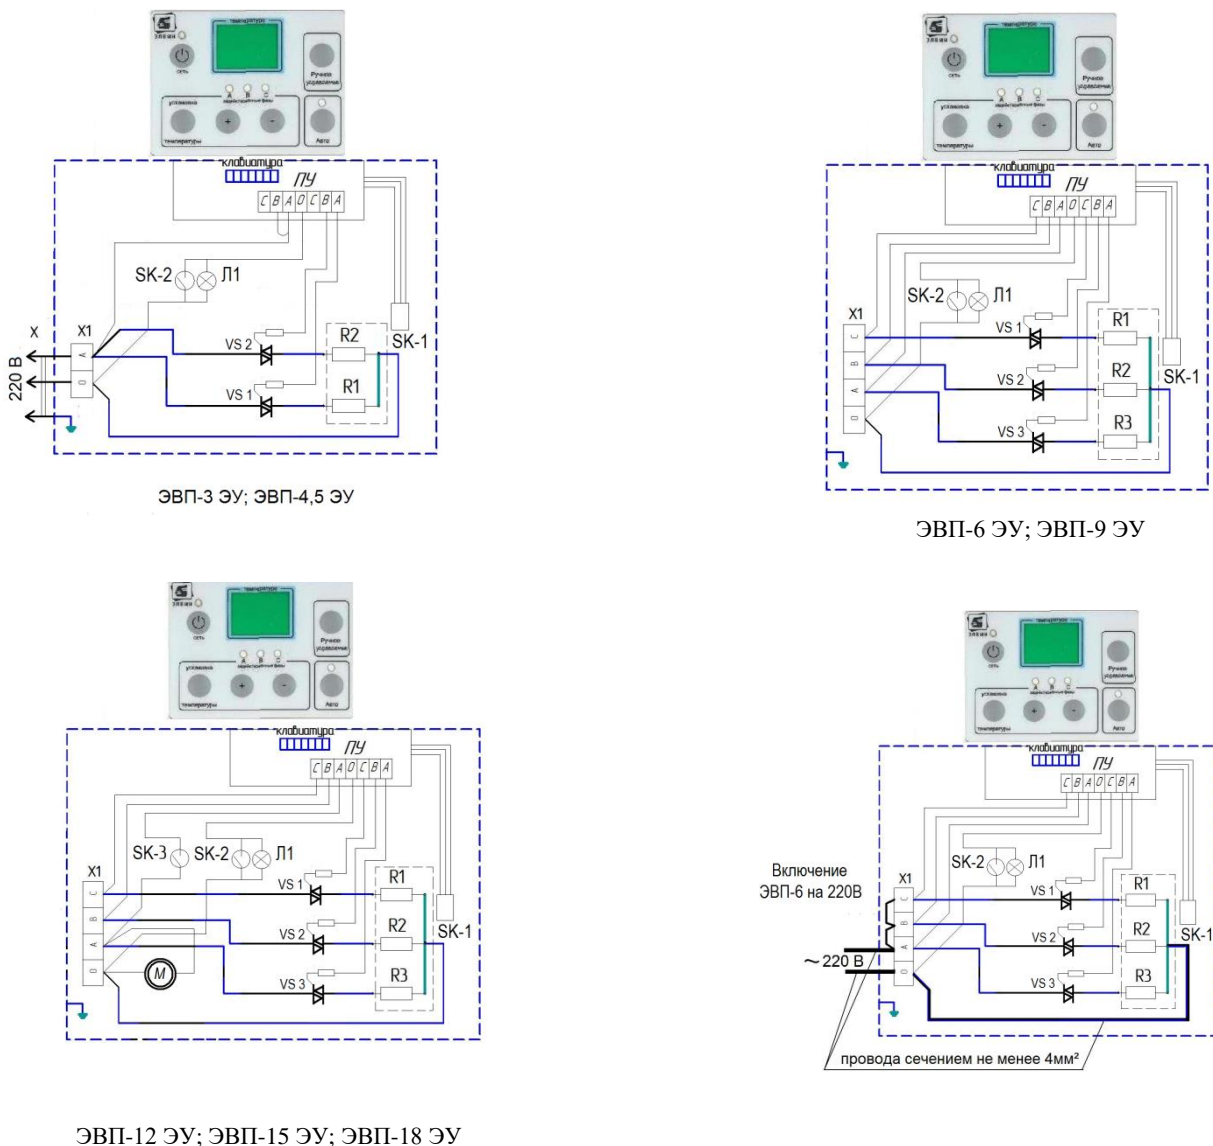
ЭВПИ
сеть
температура
Ручное управление
установка
A B C
индикация фазы
+
-
температуры
Авто
клавиатура
ПУ
C B A 0 C B A
SK-2
Л1
X
X1
A
0
220 В
VS 2
VS 1
R2
R1
SK-1

ЭВП-3 ЭУ; ЭВП-4,5 ЭУ

ЭВПИ
сеть
температура
Ручное управление
установка
A B C
индикация фазы
+
-
температуры
Авто
клавиатура
ПУ
C B A 0 C B A
SK-2
Л1
X1
C
B
A
0
VS 1
VS 2
VS 3
R1
R2
R3
SK-1

ЭВП-6 ЭУ; ЭВП-9 ЭУ

ЭВПИ
сеть
температура
Ручное управление
установка
A B C
индикация фазы
+
-
температуры
Авто
клавиатура
ПУ
C B A 0 C B A
SK-3
SK-2
Л1
X1
C
B
A
0
M
VS 1
VS 2
VS 3
R1
R2
R3
SK-1

ЭВП-12 ЭУ; ЭВП-15 ЭУ; ЭВП-18 ЭУ

ЭВПИ
сеть
температура
Ручное управление
установка
A B C
индикация фазы
+
-
температуры
Авто
клавиатура
ПУ
C B A 0 C B A
Включение ЭВП-6 на 220В
SK-2
Л1
X1
C
B
A
0
~220 В
VS 1
VS 2
VS 3
R1
R2
R3
SK-1
провода сечением не менее 4мм²